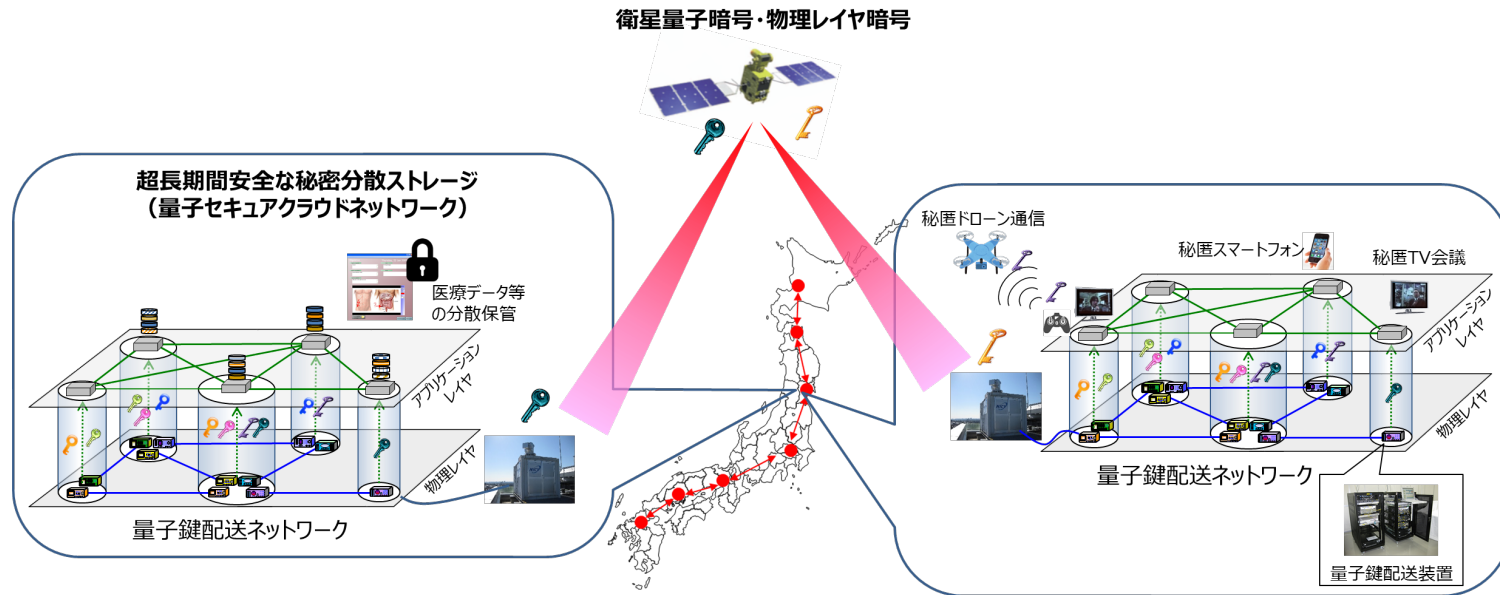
衛星量子暗号・物理レイヤ暗号

超長期間安全な秘密分散ストレージ
（量子セキュアクラウドネットワーク）

医療データ等
の分散保管

アプリケーション
レイヤ

物理レイヤ

量子鍵配送ネットワーク

秘匿ドローン通信

秘匿スマートフォン

秘匿TV会議

アプリケーション
レイヤ

物理レイヤ

量子鍵配送ネットワーク

量子鍵配送装置